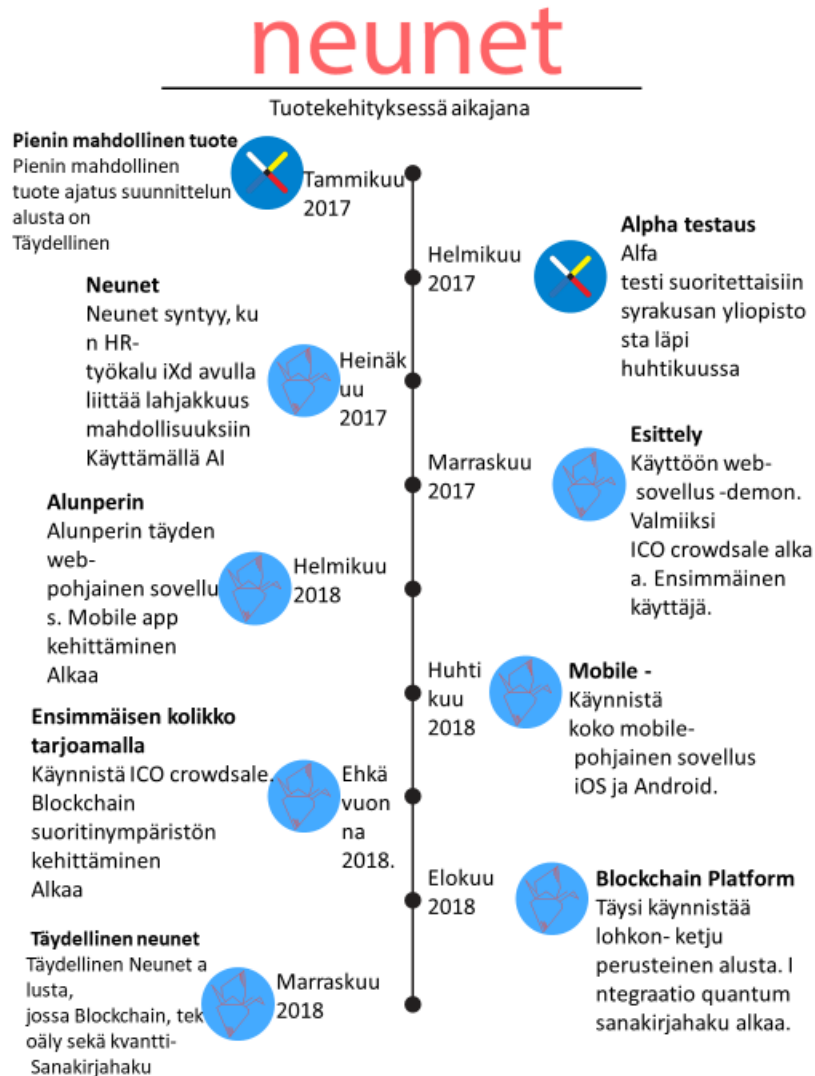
neunet

Tuotekehityksessä aikajana

Pienin mahdollinen tuote
Pienin mahdollinen tuote ajatus suunnittelun alusta on Täydellinen

Tammikuu 2017

Helmikuu 2017

Alpha testaus
Alfa testi suoritettaisiin syrakusan yliopisto sta läpi huhtikuussa

Neunet
Neunet syntyy, ku n HR-työkalu iXd avulla liittää lahjakkuus mahdollisuuksiin Käyttämällä AI

Heinäkuu 2017

Marraskuu 2017

Esittely
Käyttöön web-sovellus -demon. Valmiiksi ICO crowdsale alka a. Ensimmäinen käyttäjä.

Alunperin
Alunperin täyden web-pohjainen sovellu s. Mobile app kehittäminen Alkaa

Helmikuu 2018

Huhtikuu 2018

Mobile -
Käynnistä koko mobile-pohjainen sovellus iOS ja Android.

Ensimmäisen kolikko tarjoamalla
Käynnistä ICO crowdsale. Blockchain suoritinympäristön kehittäminen Alkaa

Ehkä vuonna 2018.

Elokuu 2018

Blockchain Platform
Täysi käynnistää lohkon- ketju perusteinen alusta. I ntegraatio quantum sanakirjahaku alkaa.

Täydellinen neunet
Täydellinen Neunet a lusta, jossa Blockchain, tek oäly sekä kvantti-Sanakirjahaku

Marraskuu 2018